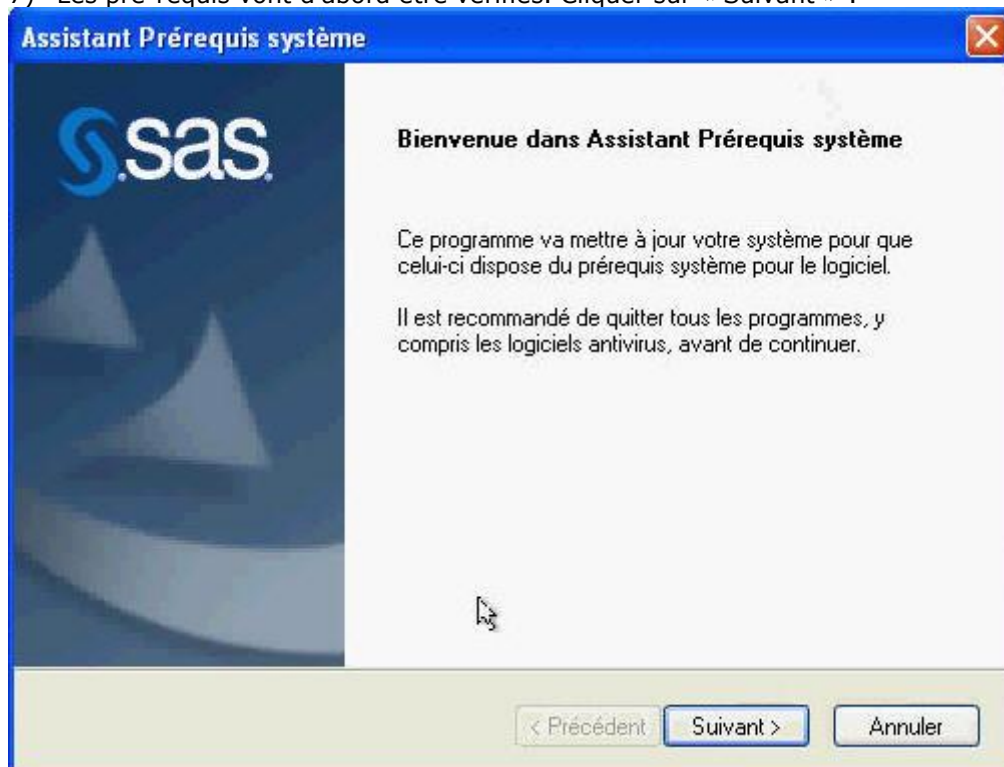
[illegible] Les pré-requis vont d'abord être vérifiés. Cliquer sur « Suivant » :

Assistant Prérequis système

sas.

Bienvenue dans Assistant Prérequis système

Ce programme va mettre à jour votre système pour que celui-ci dispose du prérequis système pour le logiciel.

Il est recommandé de quitter tous les programmes, y compris les logiciels antivirus, avant de continuer.

< Précédent
Suivant >
Annuler